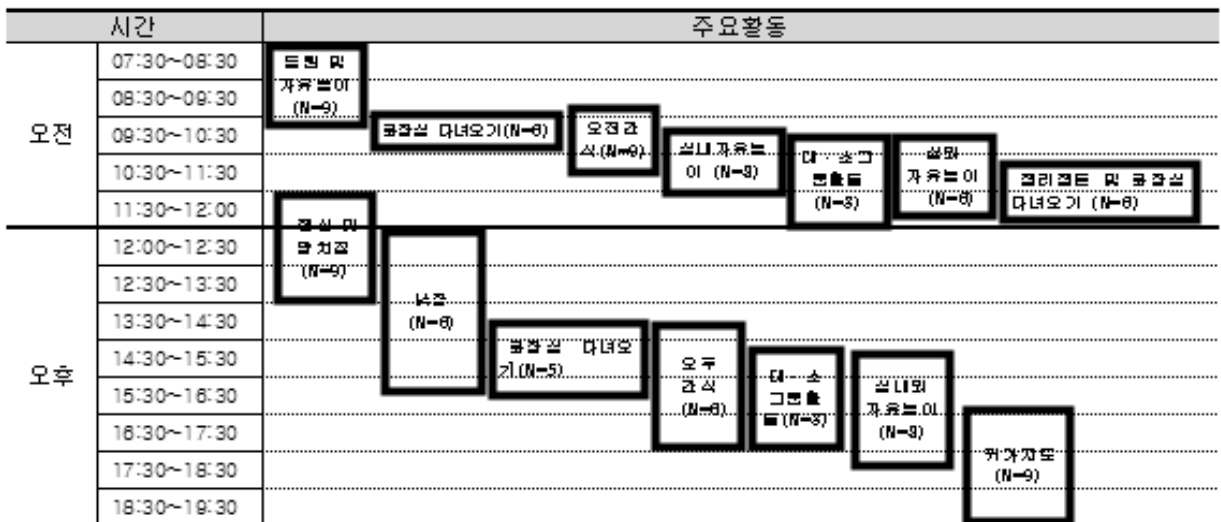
| 시간 | | 주요활동 |
|---|---|---|
| 오전 | 07:30~08:30 | 등원 및 자유놀이 (N=9) |
| | 08:30~09:30 | |
| | 09:30~10:30 | 화장실 다녀오기(N=6) / 오전간식(N=9) / 실내자유놀이 (N=8) |
| | 10:30~11:30 | 대·소그룹활동 (N=8) / 실외 자유놀이 (N=6) |
| | 11:30~12:00 | 정리정돈 및 화장실 다녀오기 (N=6) / 점심 및 양치질 (N=9) |
| 오후 | 12:00~12:30 | |
| | 12:30~13:30 | 낮잠 (N=6) |
| | 13:30~14:30 | |
| | 14:30~15:30 | 화장실 다녀오기(N=5) / 오후간식 (N=6) |
| | 15:30~16:30 | 대·소그룹활동(N=8) / 실내외 자유놀이 (N=9) |
| | 16:30~17:30 | |
| | 17:30~18:30 | 귀가지도 (N=9) |
| | 18:30~19:30 | |